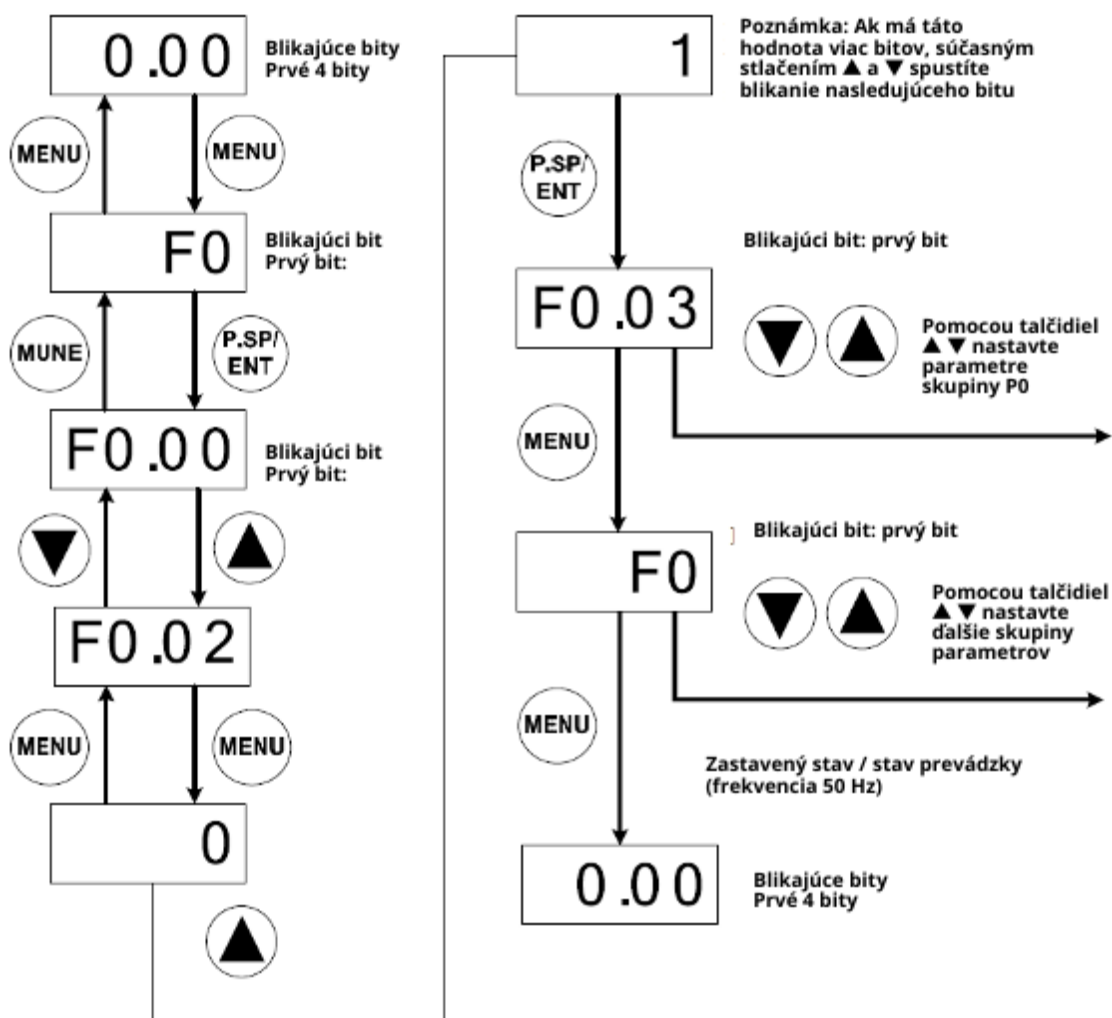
0.00

Blikajúce bity
Prvé 4 bity

MENU

MENU

F0

Blikajúci bit
Prvý bit:

MUNE

P.SP/
ENT

F0.00

Blikajúci bit
Prvý bit:

▼

▲

F0.02

MENU

MENU

0

▲

1

Poznámka: Ak má táto hodnota viac bitov, súčasným stlačením ▲ a ▼ spustíte blikanie nasledujúceho bitu

P.SP/
ENT

Blikajúci bit: prvý bit

F0.03

▼ ▲

Pomocou talčidiel ▲ ▼ nastavte parametre skupiny P0

MENU

Blikajúci bit: prvý bit

F0

▼ ▲

Pomocou talčidiel ▲ ▼ nastavte ďalšie skupiny parametrov

MENU

Zastavený stav / stav prevádzky (frekvencia 50 Hz)

0.00

Blikajúce bity
Prvé 4 bity